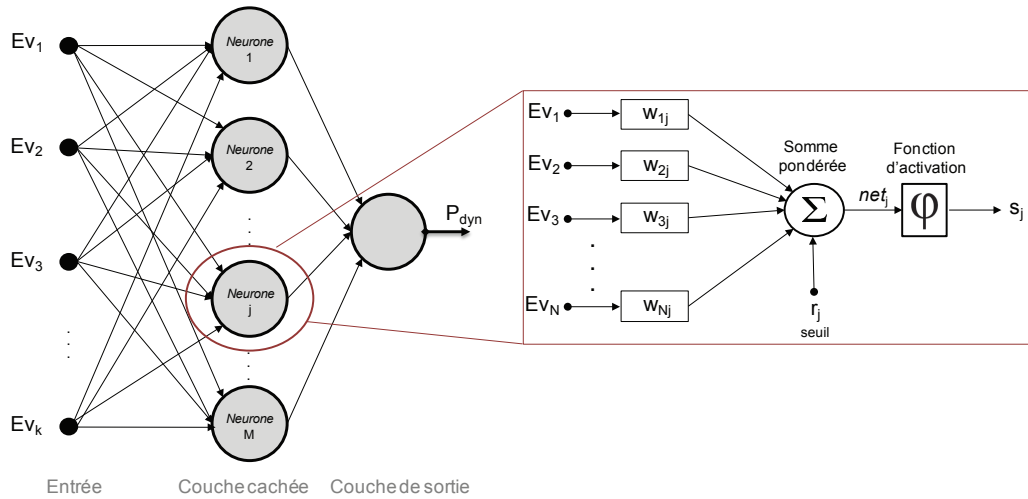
$Ev_1$

$Ev_2$

$Ev_3$

$Ev_k$

Neurone 1

Neurone 2

Neurone j

Neurone M

$P_{dyn}$

$Ev_1$ $w_{1j}$

$Ev_2$ $w_{2j}$

$Ev_3$ $w_{3j}$

$Ev_N$ $w_{Nj}$

Somme pondérée

$\Sigma$

$net_j$

Fonction d'activation

$\varphi$

$s_j$

$r_j$ seuil

Entrée

Couche cachée

Couche de sortie